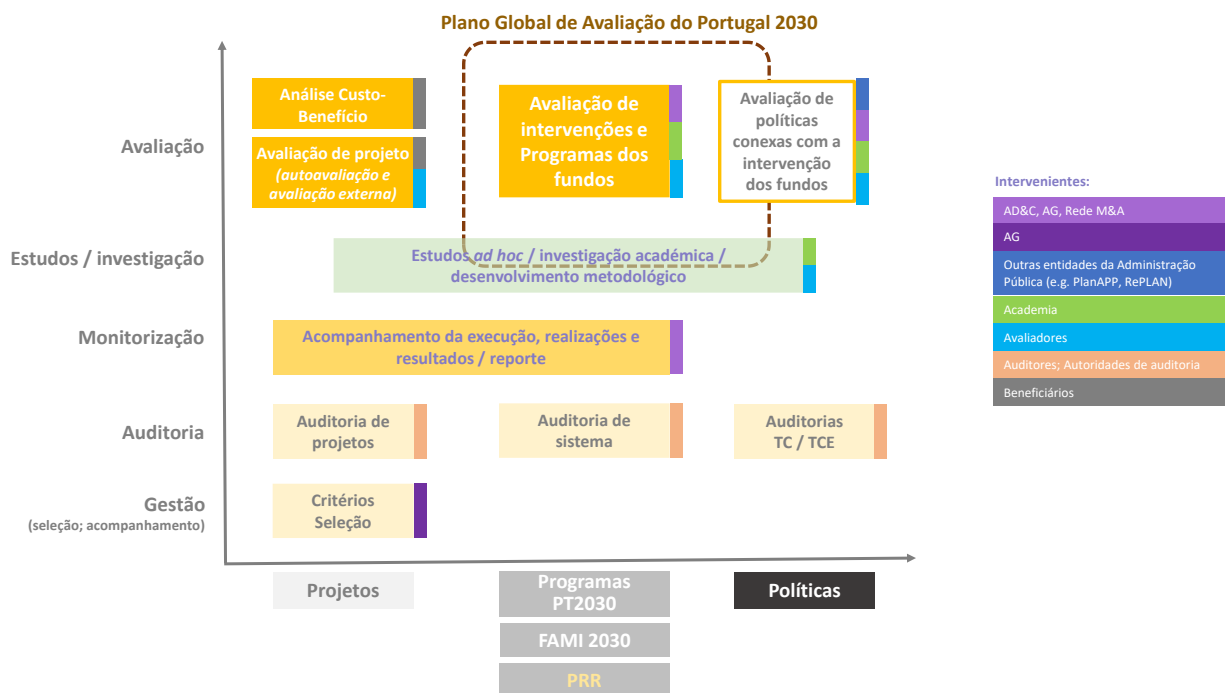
Plano Global de Avaliação do Portugal 2030

Avaliação

Análise Custo-Benefício

Avaliação de projeto (autoavaliação e avaliação externa)

Avaliação de intervenções e Programas dos fundos

Avaliação de políticas conexas com a intervenção dos fundos

Estudos / investigação

Estudos ad hoc / investigação académica / desenvolvimento metodológico

Monitorização

Acompanhamento da execução, realizações e resultados / reporte

Auditoria

Auditoria de projetos

Auditoria de sistema

Auditorias TC / TCE

Gestão (seleção; acompanhamento)

Critérios Seleção

Projetos

Programas PT2030

FAMI 2030

PRR

Políticas

Intervenientes:

| AD&C, AG, Rede M&A |
|---|
| AG |
| Outras entidades da Administração Pública (e.g. PlanAPP, RePLAN) |
| Academia |
| Avaliadores |
| Auditores; Autoridades de auditoria |
| Beneficiários |